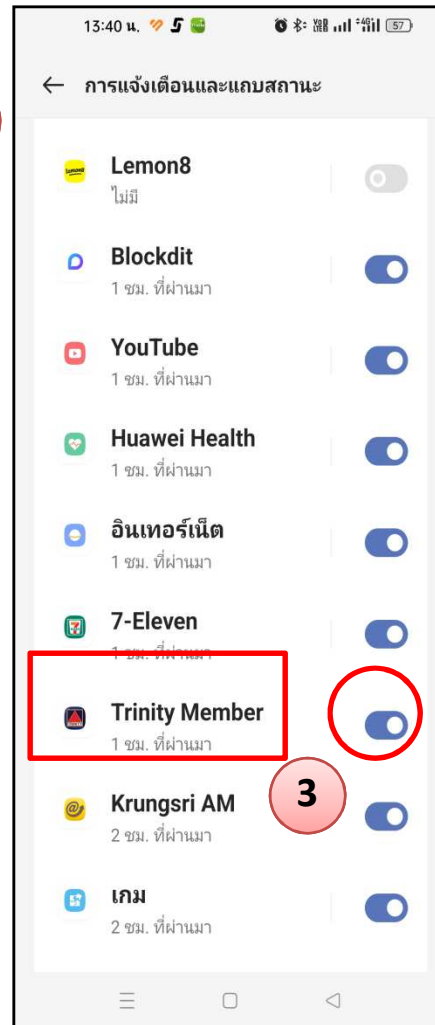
13:40 น.

57

← การแจ้งเตือนและแถบสถานะ

Lemon8
ไม่มี

Blockdit
1 ชม. ที่ผ่านมา

YouTube
1 ชม. ที่ผ่านมา

Huawei Health
1 ชม. ที่ผ่านมา

อินเทอร์เน็ต
1 ชม. ที่ผ่านมา

7-Eleven
1 ชม. ที่ผ่านมา

Trinity Member
1 ชม. ที่ผ่านมา

3

Krungsri AM
2 ชม. ที่ผ่านมา

เกม
2 ชม. ที่ผ่านมา